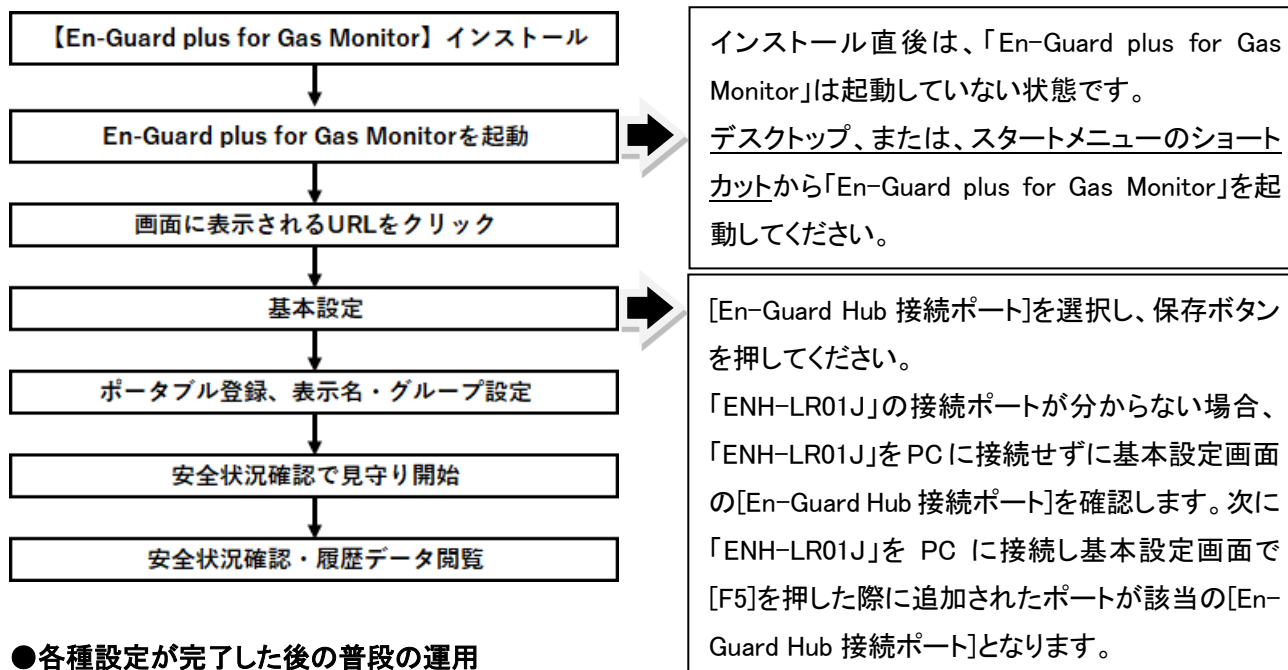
【En-Guard plus for Gas Monitor】インストール

En-Guard plus for Gas Monitorを起動

画面に表示されるURLをクリック

基本設定

ポータブル登録、表示名・グループ設定

安全状況確認で見守り開始

安全状況確認・履歴データ閲覧

インストール直後は、「En-Guard plus for Gas Monitor」は起動していない状態です。
デスクトップ、または、スタートメニューのショートカットから「En-Guard plus for Gas Monitor」を起動してください。

[En-Guard Hub 接続ポート]を選択し、保存ボタンを押してください。
「ENH-LR01J」の接続ポートが分からない場合、「ENH-LR01J」をPCに接続せずに基本設定画面の[En-Guard Hub 接続ポート]を確認します。次に「ENH-LR01J」を PC に接続し基本設定画面で[F5]を押した際に追加されたポートが該当の[En-Guard Hub 接続ポート]となります。

●各種設定が完了した後の普段の運用